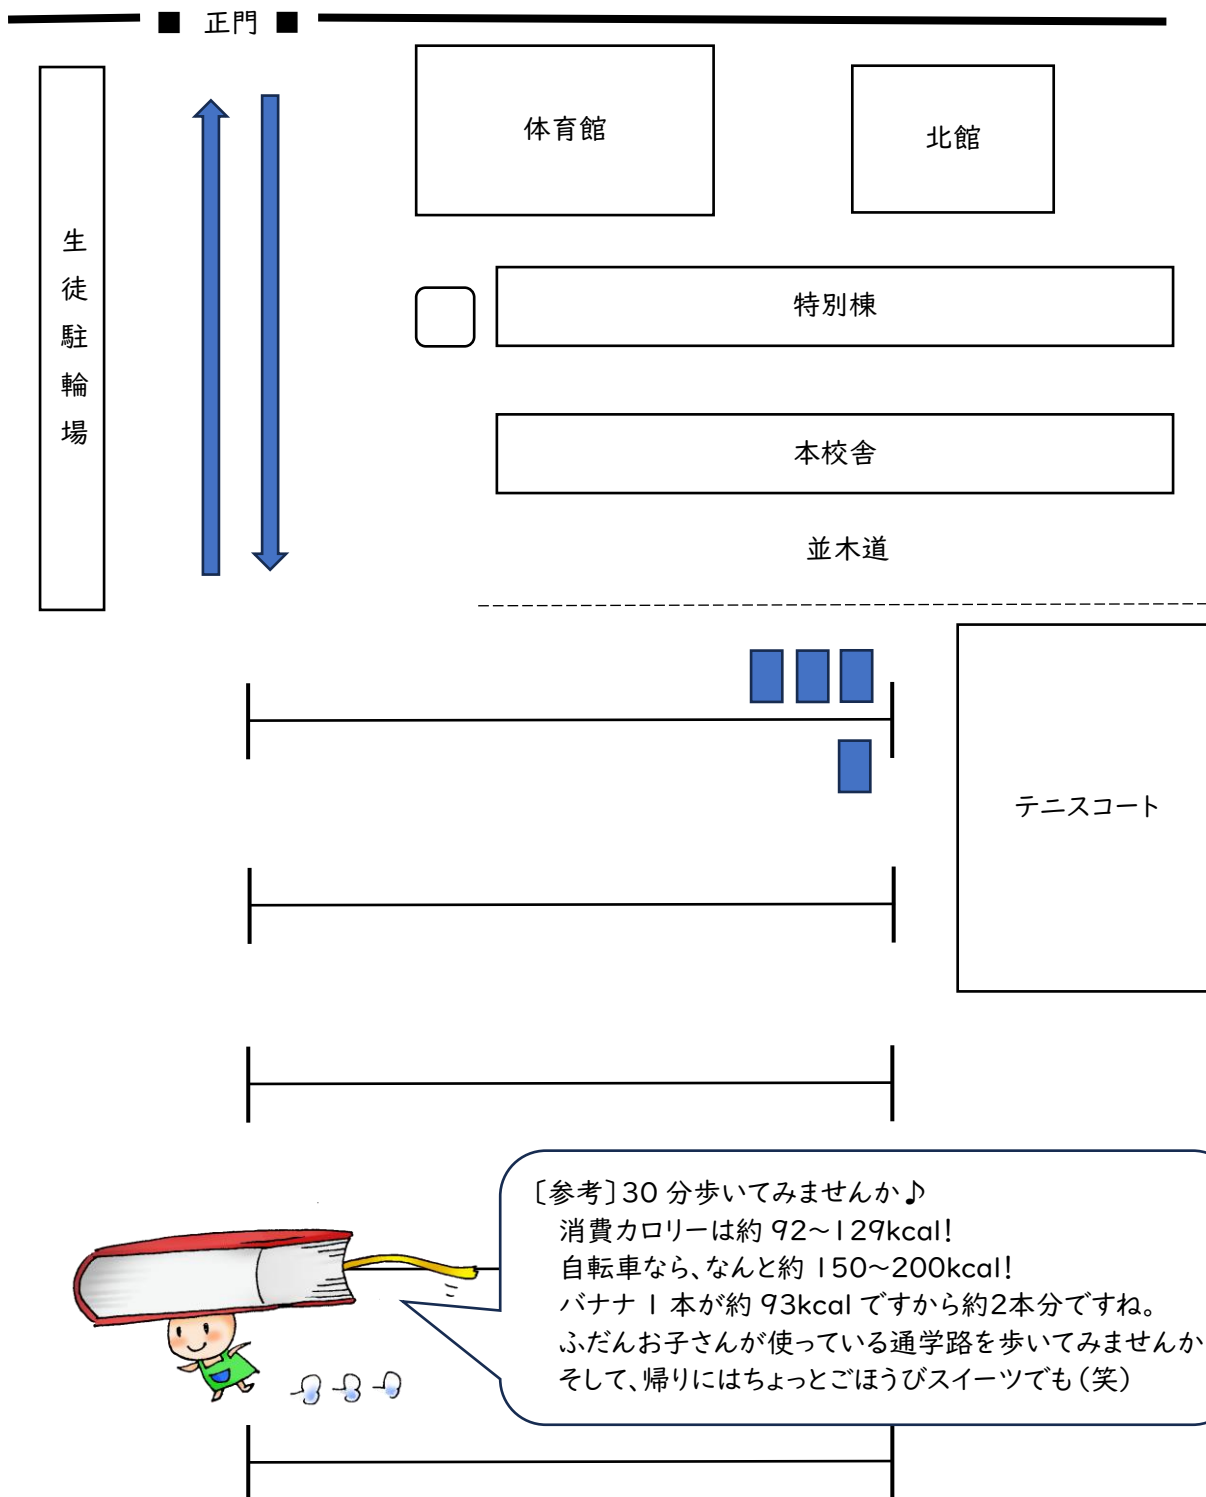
■ 正門 ■

生徒駐輪場

体育館

北館

特別棟

本校舎

並木道

テニスコート

〔参考〕30 分歩いてみませんか♪
消費カロリーは約 92～129kcal！
自転車なら、なんと約 150～200kcal！
バナナ 1 本が約 93kcal ですから約2本分ですね。
ふだんお子さんが使っている通学路を歩いてみませんか
そして、帰りにはちょっとごほうびスイーツでも（笑）